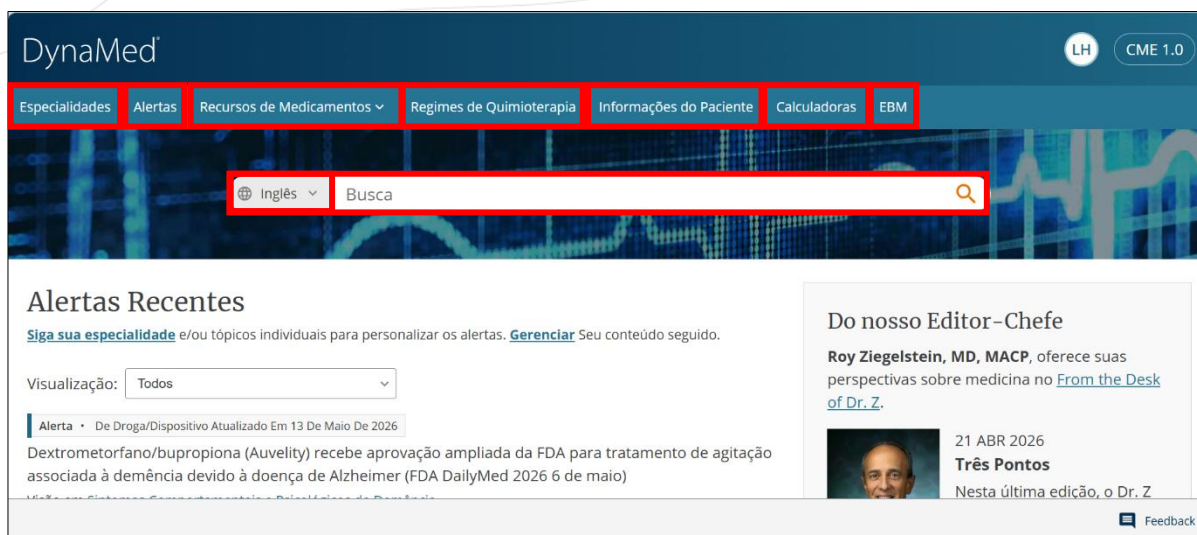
DynaMed

LH CME 1.0

Especialidades Alertas Recursos de Medicamentos Regimes de Quimioterapia Informações do Paciente Calculadoras EBM

Inglês Busca

Alertas Recentes

Siga sua especialidade e/ou tópicos individuais para personalizar os alertas. Gerenciar Seu conteúdo seguido.

Visualização: Todos

Alerta • De Droga/Dispositivo Atualizado Em 13 De Maio De 2026

Dextrometorfano/bupropiona (Auvelity) recebe aprovação ampliada da FDA para tratamento de agitação associada à demência devido à doença de Alzheimer (FDA DailyMed 2026 6 de maio)

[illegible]

Do nosso Editor-Chefe

Roy Ziegelstein, MD, MACP, oferece suas perspectivas sobre medicina no From the Desk of Dr. Z.

21 ABR 2026

Três Pontos

Nesta última edição, o Dr. Z

Feedback